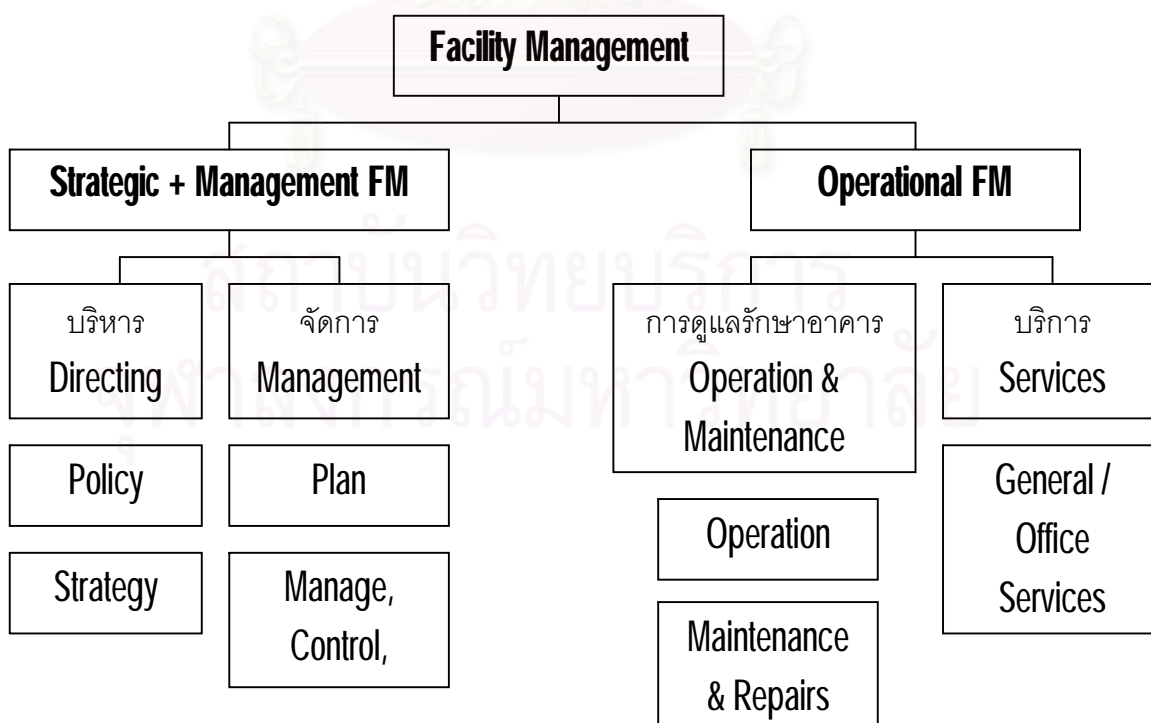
Facility Management

Strategic + Management FM

Operational FM

บริหาร
Directing

จัดการ
Management

การดูแลรักษาอาคาร
Operation & Maintenance

บริการ
Services

Policy

Plan

Strategy

Manage, Control,

Operation

Maintenance & Repairs

General / Office Services

สถาบันวิทยบริการ
จุฬาลงกรณ์มหาวิทยาลัย